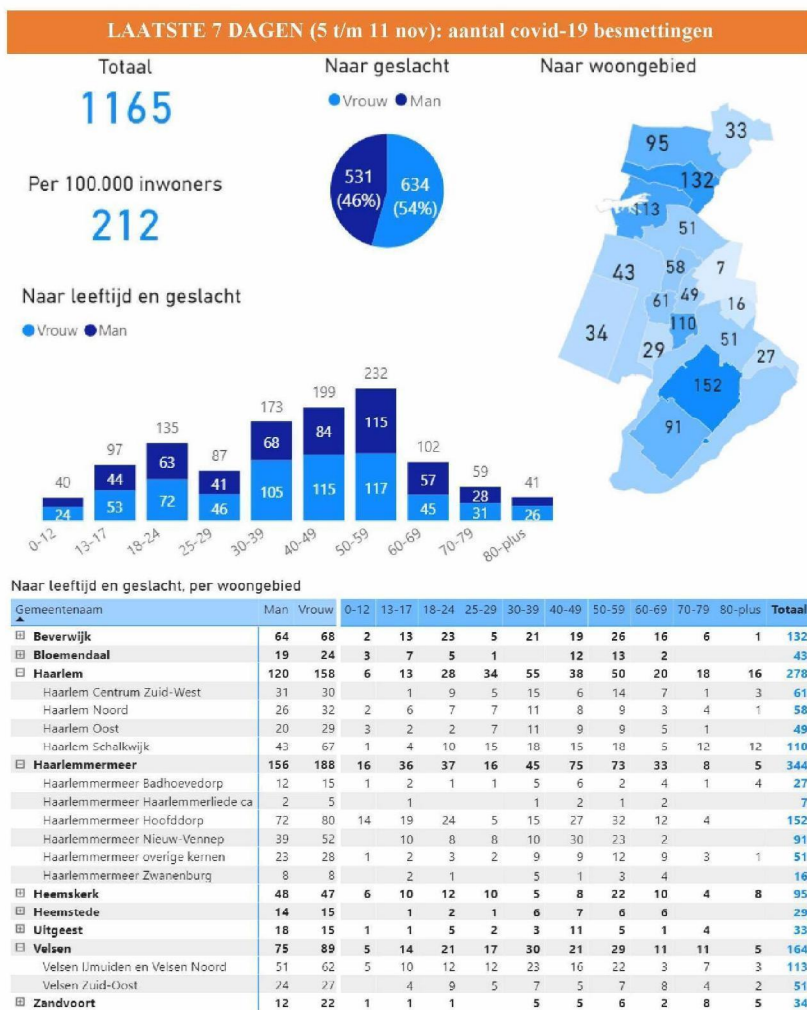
LAATSTE 7 DAGEN (5 t/m 11 nov): aantal covid-19 besmettingen

Totaal
1165

Per 100.000 inwoners
212

Naar geslacht
Vrouw Man
531 (46%)
634 (54%)

Naar woongebied
95 33 132 113 51 43 58 7 61 49 16 34 110 51 29 27 152 91

Naar leeftijd en geslacht
Vrouw Man

| | 0-12 | 13-17 | 18-24 | 25-29 | 30-39 | 40-49 | 50-59 | 60-69 | 70-79 | 80-plus |
|---|---|---|---|---|---|---|---|---|---|---|
| Totaal | 40 | 97 | 135 | 87 | 173 | 199 | 232 | 102 | 59 | 41 |
| Man | | 44 | 63 | 41 | 68 | 84 | 115 | 57 | 28 | |
| Vrouw | 24 | 53 | 72 | 46 | 105 | 115 | 117 | 45 | 31 | 26 |

Naar leeftijd en geslacht, per woongebied

| Gemeentenaam | Man | Vrouw | 0-12 | 13-17 | 18-24 | 25-29 | 30-39 | 40-49 | 50-59 | 60-69 | 70-79 | 80-plus | Totaal |
|---|---|---|---|---|---|---|---|---|---|---|---|---|---|
| ⊞ Beverwijk | 64 | 68 | 2 | 13 | 23 | 5 | 21 | 19 | 26 | 16 | 6 | 1 | 132 |
| ⊞ Bloemendaal | 19 | 24 | 3 | 7 | 5 | 1 | | 12 | 13 | 2 | | | 43 |
| ⊟ Haarlem | 120 | 158 | 6 | 13 | 28 | 34 | 55 | 38 | 50 | 20 | 18 | 16 | 278 |
| Haarlem Centrum Zuid-West | 31 | 30 | | 1 | 9 | 5 | 15 | 6 | 14 | 7 | 1 | 3 | 61 |
| Haarlem Noord | 26 | 32 | 2 | 6 | 7 | 7 | 11 | 8 | 9 | 3 | 4 | 1 | 58 |
| Haarlem Oost | 20 | 29 | 3 | 2 | 2 | 7 | 11 | 9 | 9 | 5 | 1 | | 49 |
| Haarlem Schalkwijk | 43 | 67 | 1 | 4 | 10 | 15 | 18 | 15 | 18 | 5 | 12 | 12 | 110 |
| ⊟ Haarlemmermeer | 156 | 188 | 16 | 36 | 37 | 16 | 45 | 75 | 73 | 33 | 8 | 5 | 344 |
| Haarlemmermeer Badhoevedorp | 12 | 15 | 1 | 2 | 1 | 1 | 5 | 6 | 2 | 4 | 1 | 4 | 27 |
| Haarlemmermeer Haarlemmerliede ca | 2 | 5 | | 1 | | | 1 | 2 | 1 | 2 | | | 7 |
| Haarlemmermeer Hoofddorp | 72 | 80 | 14 | 19 | 24 | 5 | 15 | 27 | 32 | 12 | 4 | | 152 |
| Haarlemmermeer Nieuw-Vennep | 39 | 52 | | 10 | 8 | 8 | 10 | 30 | 23 | 2 | | | 91 |
| Haarlemmermeer overige kernen | 23 | 28 | 1 | 2 | 3 | 2 | 9 | 9 | 12 | 9 | 3 | 1 | 51 |
| Haarlemmermeer Zwanenburg | 8 | 8 | | 2 | 1 | | 5 | 1 | 3 | 4 | | | 16 |
| ⊞ Heemskerk | 48 | 47 | 6 | 10 | 12 | 10 | 5 | 8 | 22 | 10 | 4 | 8 | 95 |
| ⊞ Heemstede | 14 | 15 | | 1 | 2 | 1 | 6 | 7 | 6 | 6 | | | 29 |
| ⊞ Uitgeest | 18 | 15 | 1 | 1 | 5 | 2 | 3 | 11 | 5 | 1 | 4 | | 33 |
| ⊟ Velsen | 75 | 89 | 5 | 14 | 21 | 17 | 30 | 21 | 29 | 11 | 11 | 5 | 164 |
| Velsen IJmuiden en Velsen Noord | 51 | 62 | 5 | 10 | 12 | 12 | 23 | 16 | 22 | 3 | 7 | 3 | 113 |
| Velsen Zuid-Oost | 24 | 27 | | 4 | 9 | 5 | 7 | 5 | 7 | 8 | 4 | 2 | 51 |
| ⊞ Zandvoort | 12 | 22 | 1 | 1 | 1 | | 5 | 5 | 6 | 2 | 8 | 5 | 34 |